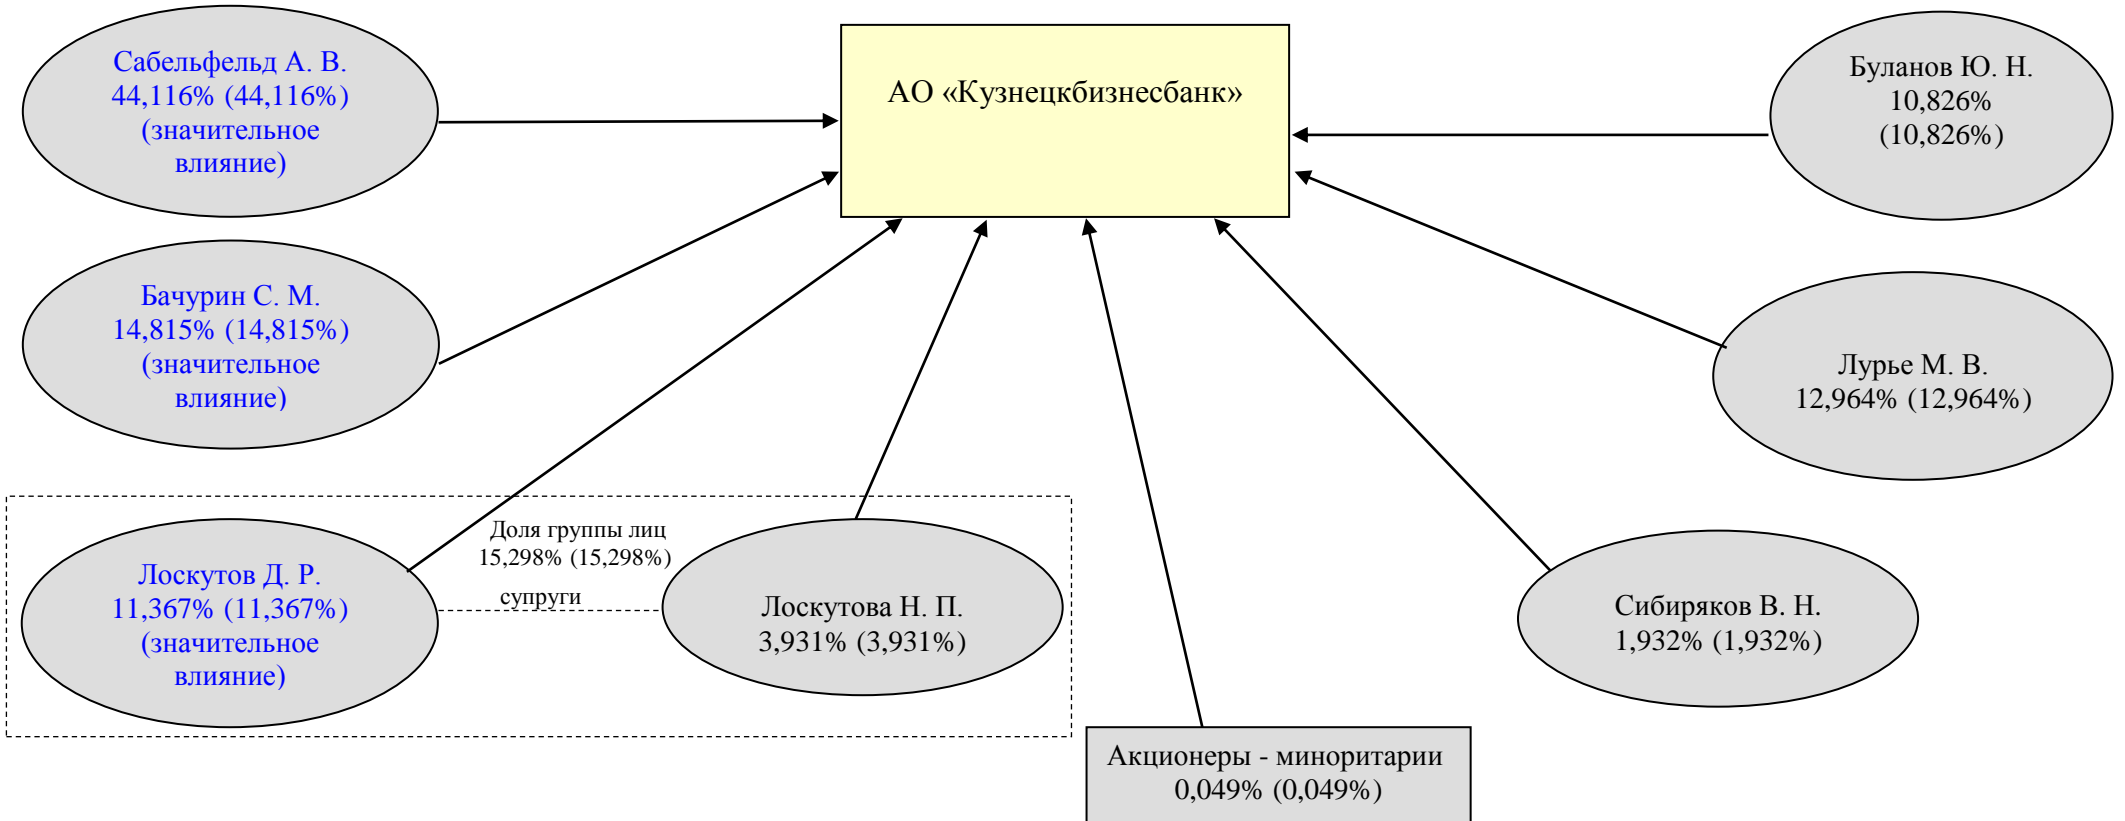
Сабельфельд А. В.
44,116% (44,116%)
(значительное влияние)

АО «Кузнецкбизнесбанк»

Буланов Ю. Н.
10,826%
(10,826%)

Бачурин С. М.
14,815% (14,815%)
(значительное влияние)

Лурье М. В.
12,964% (12,964%)

Доля группы лиц
15,298% (15,298%)

Лоскутов Д. Р.
11,367% (11,367%)
(значительное влияние)

супруги

Лоскутова Н. П.
3,931% (3,931%)

Сибиряков В. Н.
1,932% (1,932%)

Акционеры - миноритарии
0,049% (0,049%)